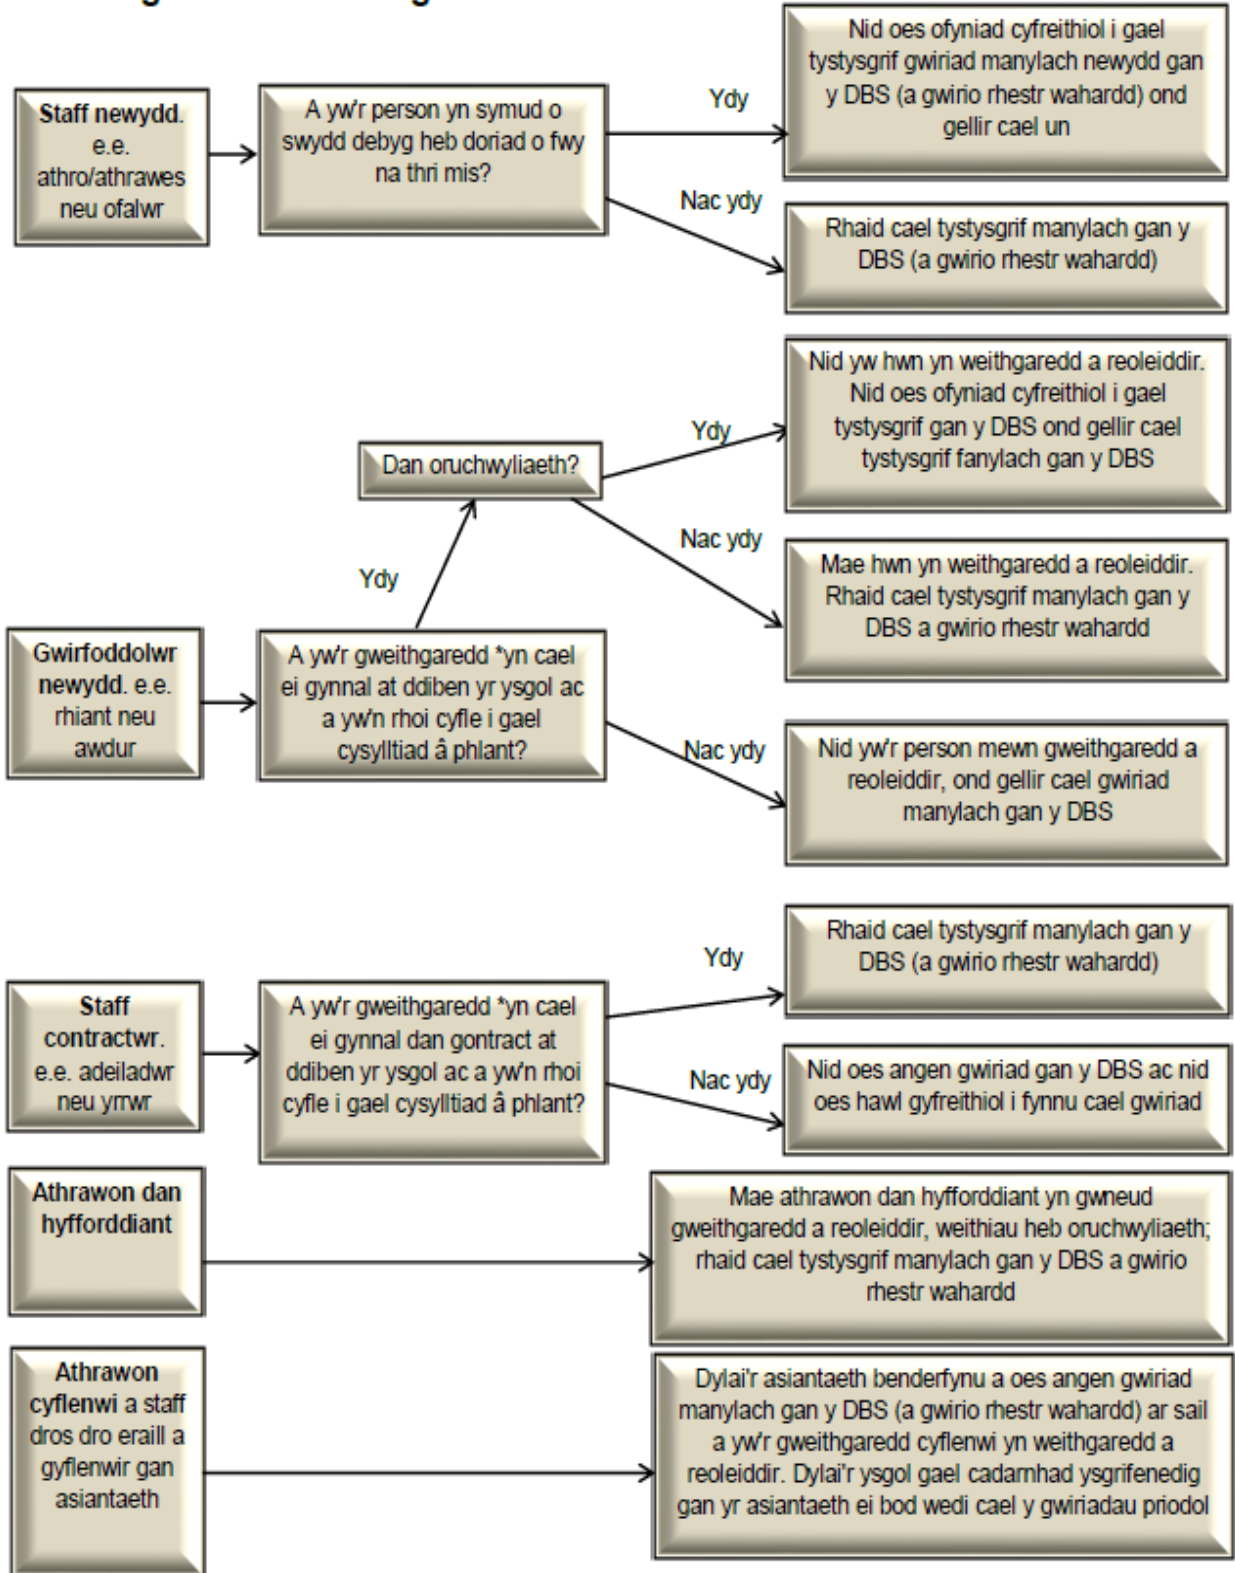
Staff newydd. e.e. athro/athrawes neu ofalwr

A yw'r person yn symud o swydd debyg heb doriad o fwy na thri mis?

Ydy

Nid oes ofyniad cyfreithiol i gael tystysgrif gwiriad manylach newydd gan y DBS (a gwirio rhestr wahardd) ond gellir cael un

Nac ydy

Rhaid cael tystysgrif manylach gan y DBS (a gwirio rhestr wahardd)

Gwirfoddolwr newydd. e.e. rhiant neu awdur

A yw'r gweithgaredd *yn cael ei gynnal at ddiben yr ysgol ac a yw'n rhoi cyfle i gael cysylltiad â phlant?

Ydy

Dan oruchwyliaeth?

Ydy

Nid yw hwn yn weithgaredd a reoleiddir. Nid oes ofyniad cyfreithiol i gael tystysgrif gan y DBS ond gellir cael tystysgrif fanylach gan y DBS

Nac ydy

Mae hwn yn weithgaredd a reoleiddir. Rhaid cael tystysgrif manylach gan y DBS a gwirio rhestr wahardd

Nac ydy

Nid yw'r person mewn gweithgaredd a reoleiddir, ond gellir cael gwiriad manylach gan y DBS

Staff contractwr. e.e. adeiladwr neu yrrwr

A yw'r gweithgaredd *yn cael ei gynnal dan gontract at ddiben yr ysgol ac a yw'n rhoi cyfle i gael cysylltiad â phlant?

Ydy

Rhaid cael tystysgrif manylach gan y DBS (a gwirio rhestr wahardd)

Nac ydy

Nid oes angen gwiriad gan y DBS ac nid oes hawl gyfreithiol i fynnu cael gwiriad

Athrawon dan hyfforddiant

Mae athrawon dan hyfforddiant yn gwneud gweithgaredd a reoleiddir, weithiau heb oruchwyliaeth; rhaid cael tystysgrif manylach gan y DBS a gwirio rhestr wahardd

Athrawon cyflenwi a staff dros dro eraill a gyflenwir gan asiantaeth

Dylai'r asiantaeth benderfynu a oes angen gwiriad manylach gan y DBS (a gwirio rhestr wahardd) ar sail a yw'r gweithgaredd cyflenwi yn weithgaredd a reoleiddir. Dylai'r ysgol gael cadarnhad ysgrifenedig gan yr asiantaeth ei bod wedi cael y gwiriadau priodol